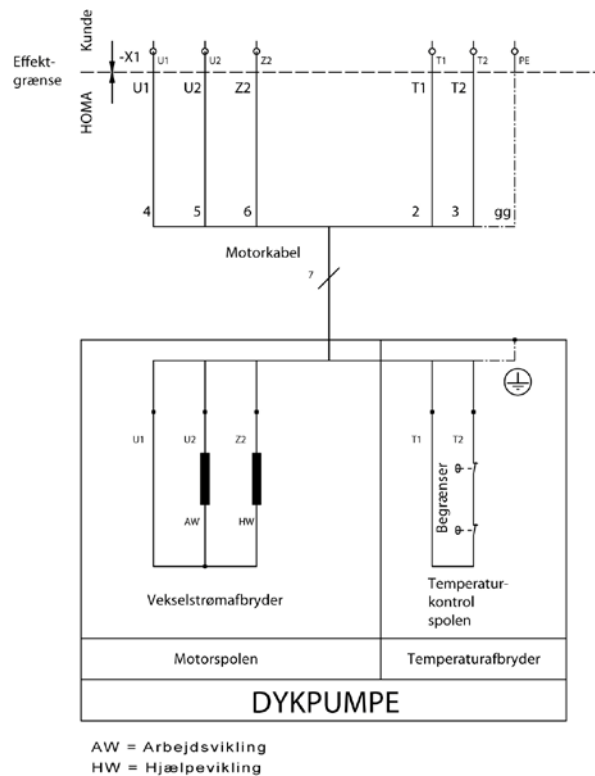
Kunde
Effektgrænse
HOMA
-X1
U1 U2 Z2 T1 T2 PE
U1 U2 Z2 T1 T2
4 5 6 2 3 gg
Motorkabel
7
U1 U2 Z2
AW HW
T1 T2
Begrænser
Vekselstrømafbryder
Temperaturkontrol spolen
Motorspolen
Temperaturafbryder
DYKPUMPE

AW = Arbejdsvikling
HW = Hjælpevikling